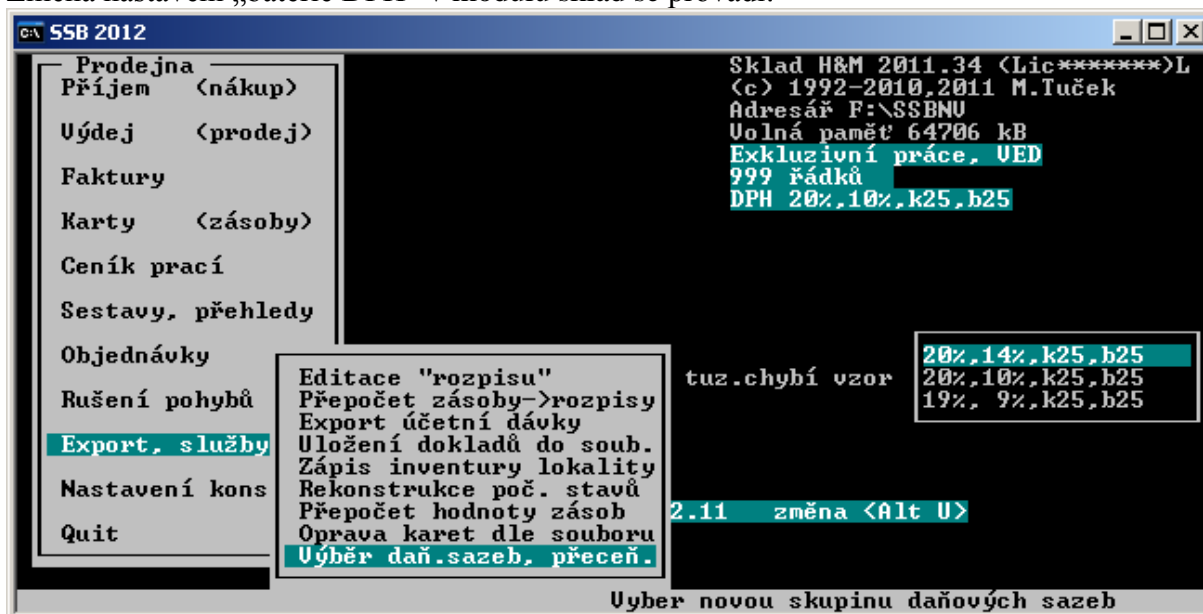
SSB 2012

Prodejna
Příjem (nákup)
Výdej (prodej)
Faktury
Karty (zásoby)
Ceník prací
Sestavy, přehledy
Objednávky
Rušení pohybů
Export, služby
Nastavení kons
Quit

Sklad H&M 2011.34 (Lic*******)L
(c) 1992-2010,2011 M.Tuček
Adresář F:\SSBNV
Volná paměť 64706 kB
Exkluzivní práce, VED
999 řádků
DPH 20%,10%,k25,b25

Editace "rozpisu"
Přepočet zásoby->rozpisy
Export účetní dávky
Uložení dokladů do soub.
Zápis inventury lokality
Rekonstrukce poč. stavů
Přepočet hodnoty zásob
Oprava karet dle souboru
Výběr daň.sazeb, přeceň.

tuz.chybí vzor

20%,14%,k25,b25
20%,10%,k25,b25
19%, 9%,k25,b25

2.11 změna <Alt V>

Vyber novou skupinu daňových sazeb